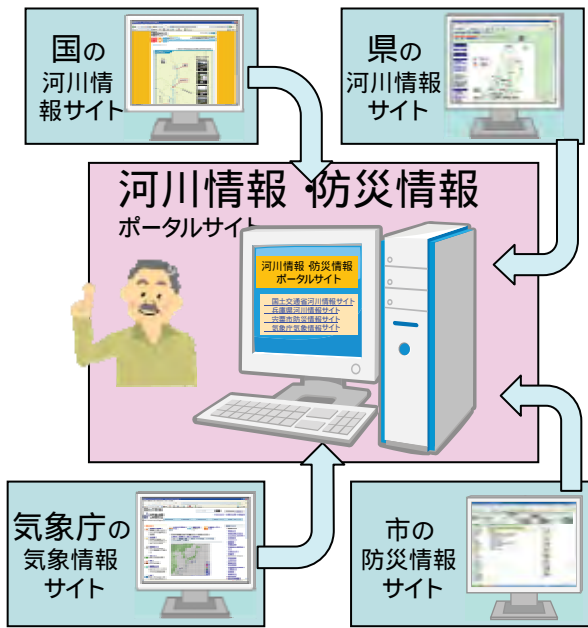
国の
河川情報サイト

県の
河川情報サイト

河川情報 ·防災情報
ポータルサイト

河川情報 ·防災情報
ポータルサイト

国土交通省河川情報サイト
兵庫県河川情報サイト
宍粟市防災情報サイト
気象庁気象情報サイト

気象庁の
気象情報サイト

市の
防災情報サイト